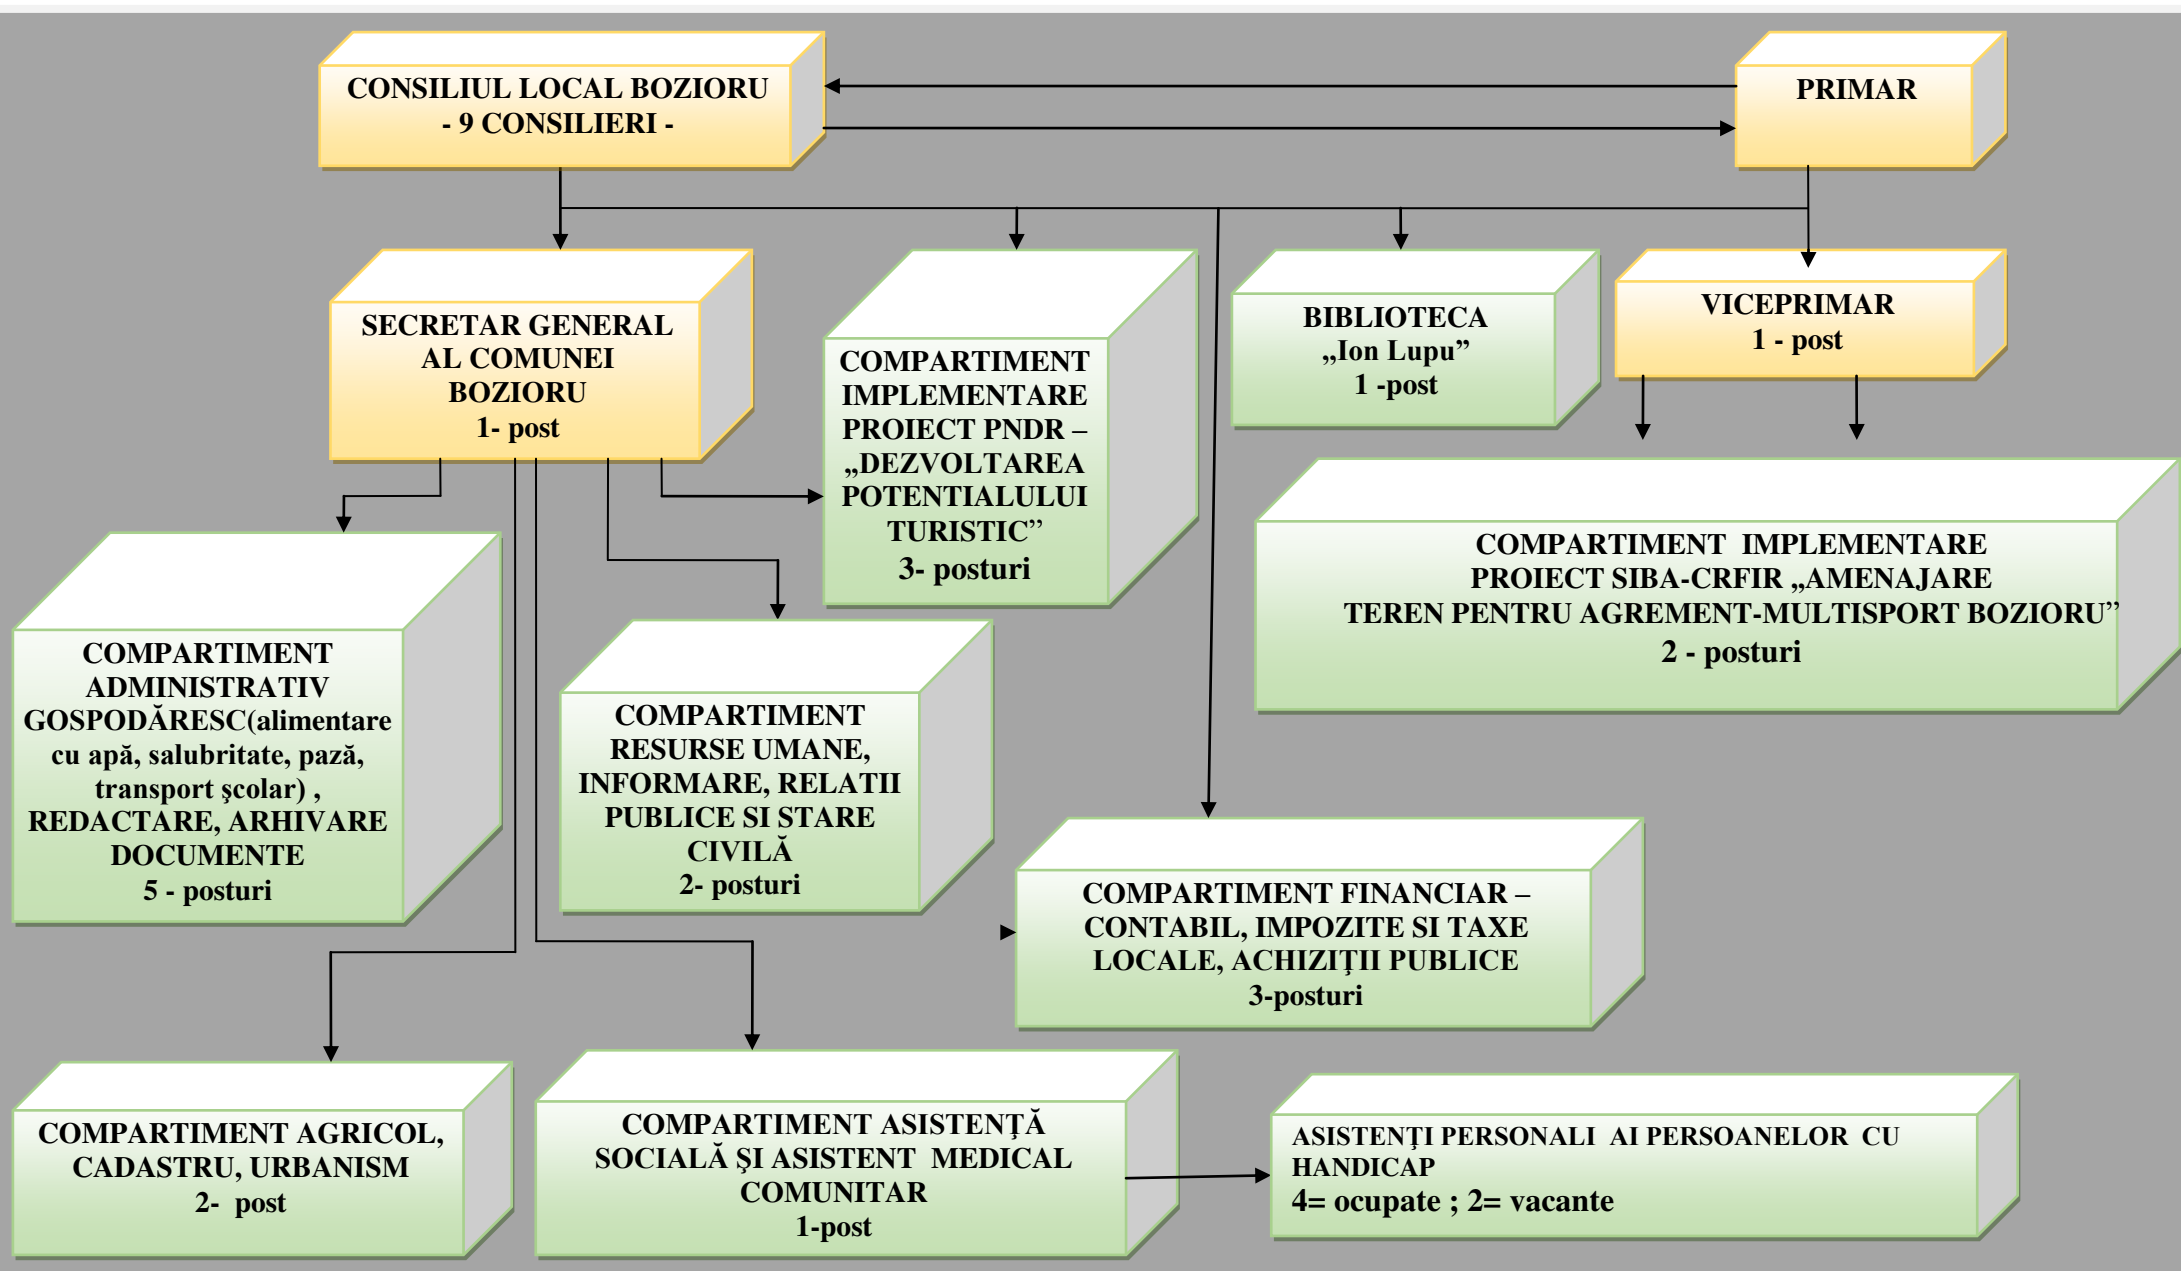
CONSILIUL LOCAL BOZIORU
- 9 CONSILIERI -

PRIMAR

SECRETAR GENERAL AL COMUNEI BOZIORU
1- post

COMPARTIMENT IMPLEMENTARE PROIECT PNDR – „DEZVOLTAREA POTENTIALULUI TURISTIC”
3- posturi

BIBLIOTECA
„Ion Lupu”
1 -post

VICEPRIMAR
1 - post

COMPARTIMENT IMPLEMENTARE PROIECT SIBA-CRFIR „AMENAJARE TEREN PENTRU AGREMENT-MULTISPORT BOZIORU”
2 - posturi

COMPARTIMENT ADMINISTRATIV GOSPODĂRESC(alimentare cu apă, salubritate, pază, transport şcolar) , REDACTARE, ARHIVARE DOCUMENTE
5 - posturi

COMPARTIMENT RESURSE UMANE, INFORMARE, RELATII PUBLICE SI STARE CIVILĂ
2- posturi

COMPARTIMENT FINANCIAR – CONTABIL, IMPOZITE SI TAXE LOCALE, ACHIZIŢII PUBLICE
3-posturi

COMPARTIMENT AGRICOL, CADASTRU, URBANISM
2- post

COMPARTIMENT ASISTENŢĂ SOCIALĂ ŞI ASISTENT MEDICAL COMUNITAR
1-post

ASISTENŢI PERSONALI AI PERSOANELOR CU HANDICAP
4= ocupate ; 2= vacante